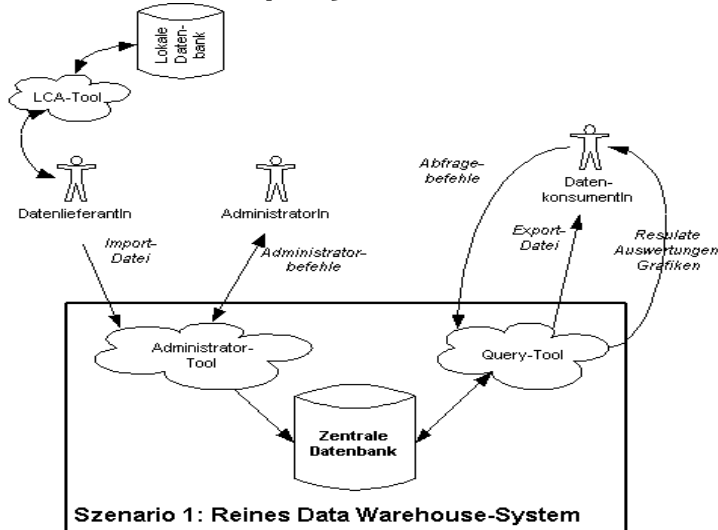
Lokale Datenbank

LCA-Tool

DatenlieferantIn

AdministratorIn

Abfragebefehle

DatenkonsumentIn

Import-Datei

Administratorbefehle

Export-Datei

Resulate Auswertungen Grafiken

Administrator-Tool

Query-Tool

Zentrale Datenbank

Szenario 1: Reines Data Warehouse-System